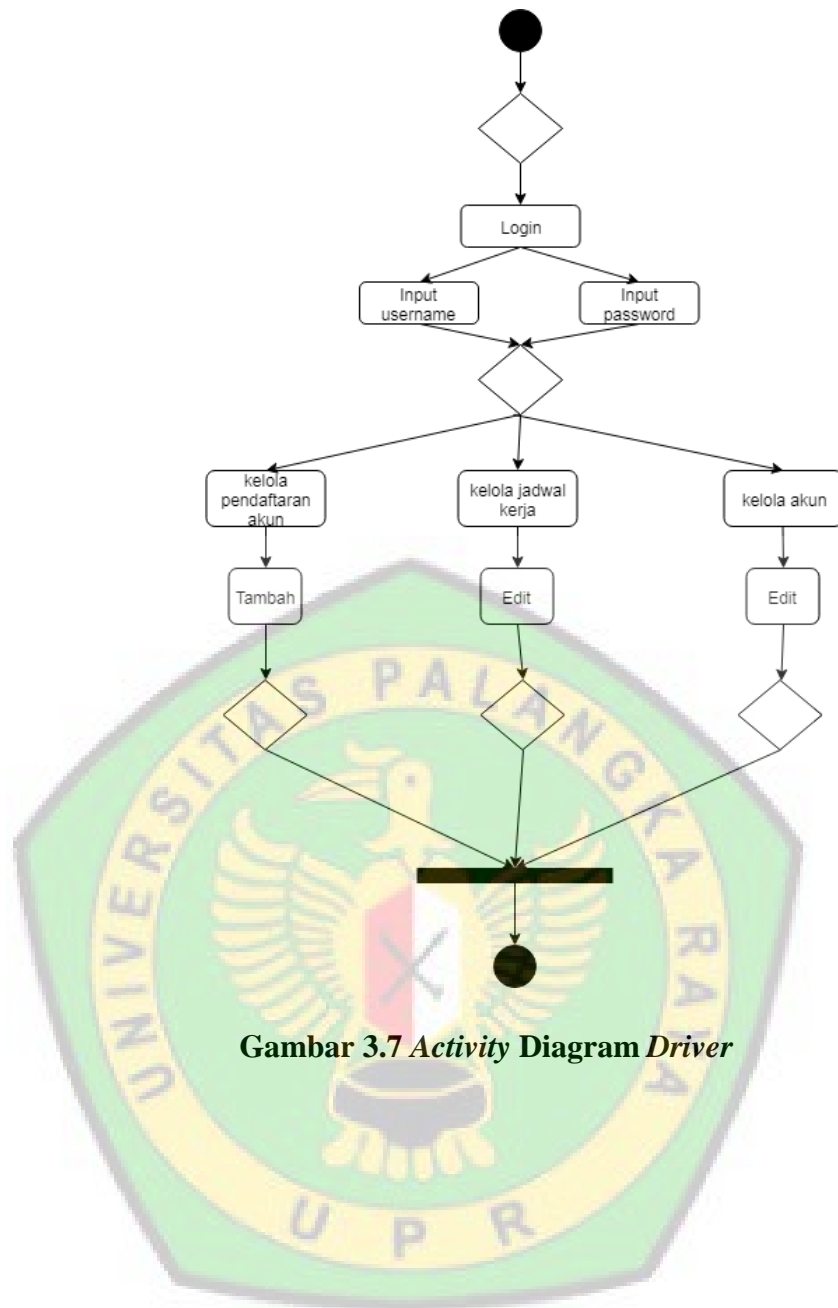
Login

Input username

Input password

kelola pendaftaran akun

kelola jadwal kerja

kelola akun

Tambah

Edit

Edit

UNIVERSITAS PALANGKA RAYA

UPR

**Gambar 3.7** ***Activity*** **Diagram** ***Driver***